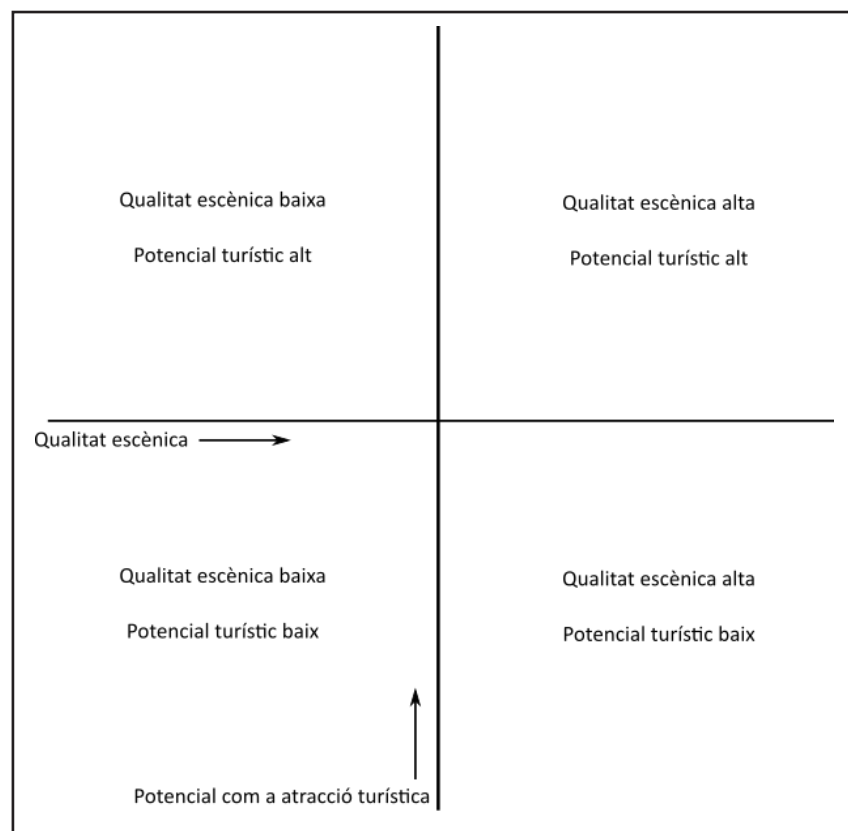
Qualitat escènica baixa

Potencial turístic alt

Qualitat escènica alta

Potencial turístic alt

Qualitat escènica

Qualitat escènica baixa

Potencial turístic baix

Qualitat escènica alta

Potencial turístic baix

Potencial com a atracció turística